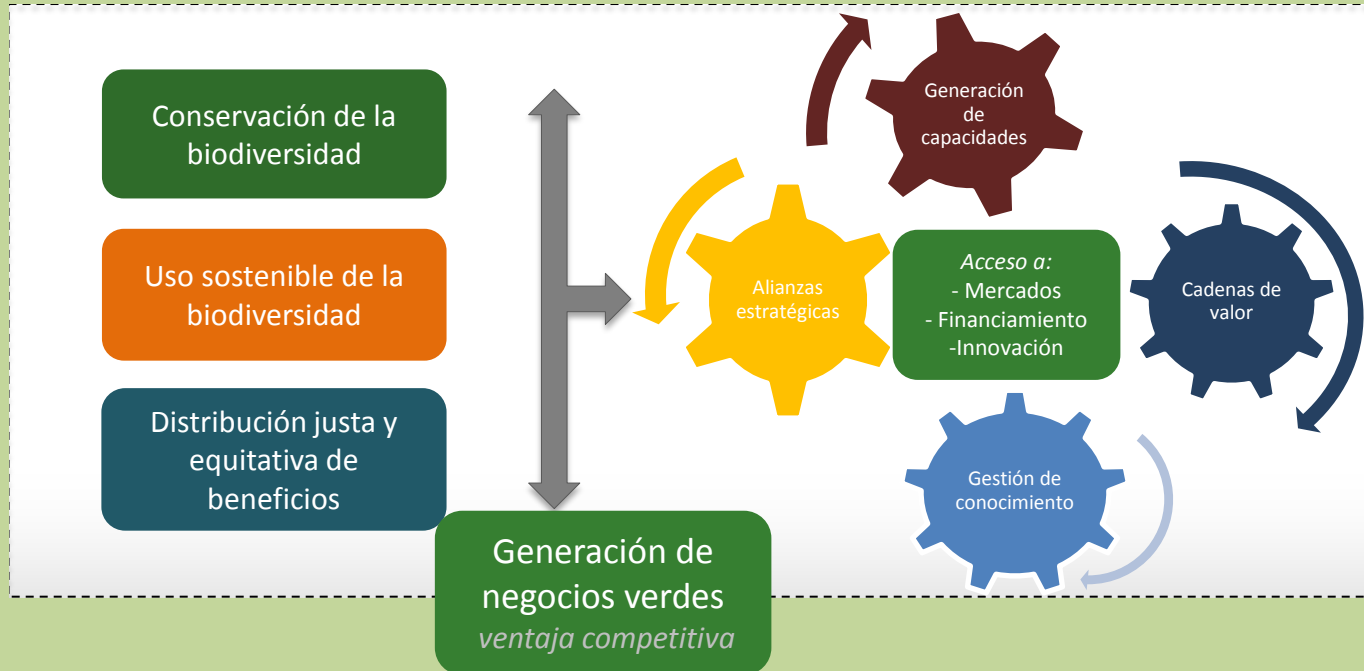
Conservación de la biodiversidad

Uso sostenible de la biodiversidad

Distribución justa y equitativa de beneficios

Generación de negocios verdes
ventaja competitiva

Generación de capacidades

Alianzas estratégicas

Acceso a:
- Mercados
- Financiamiento
-Innovación

Cadenas de valor

Gestión de conocimiento